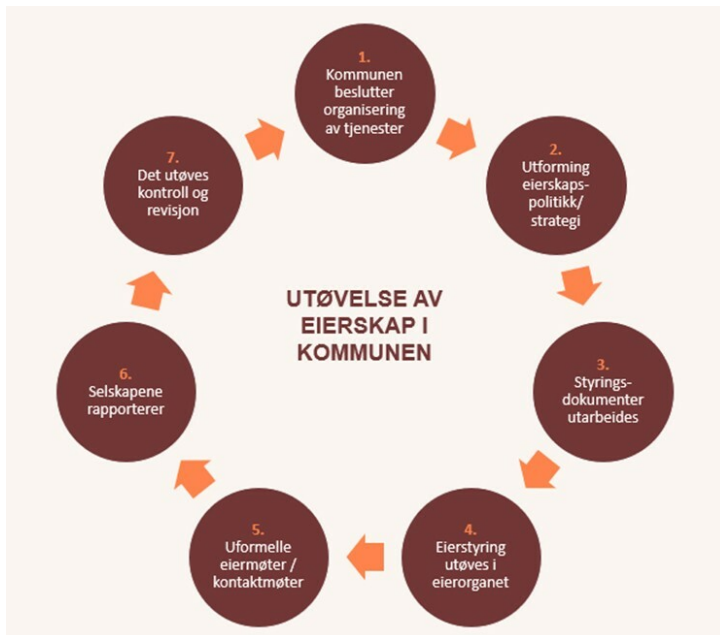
1.
Kommunen beslutter organisering av tjenester

2.
Utforming eierskapspolitikk/ strategi

3.
Styringsdokumenter utarbeides

4.
Eierstyring utøves i eierorganet

5.
Uformelle eiermøter / kontaktmøter

6.
Selskapene rapporterer

7.
Det utøves kontroll og revisjon

UTØVELSE AV EIERSKAP I KOMMUNEN